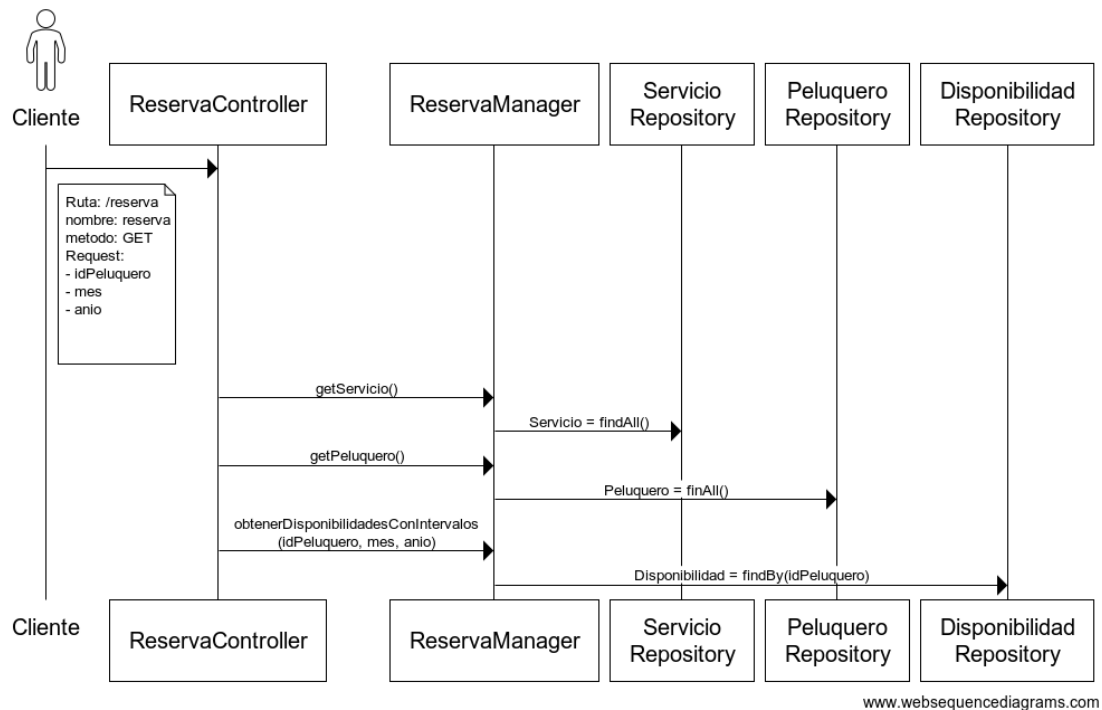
Cliente

ReservaController

ReservaManager

Servicio Repository

Peluquero Repository

Disponibilidad Repository

Ruta: /reserva
nombre: reserva
metodo: GET
Request:
- idPeluquero
- mes
- anio

getServicio()

Servicio = findAll()

getPeluquero()

Peluquero = finAll()

obtenerDisponibilidadesConIntervalos (idPeluquero, mes, anio)

Disponibilidad = findBy(idPeluquero)

Cliente

ReservaController

ReservaManager

Servicio Repository

Peluquero Repository

Disponibilidad Repository

www.websequencediagrams.com